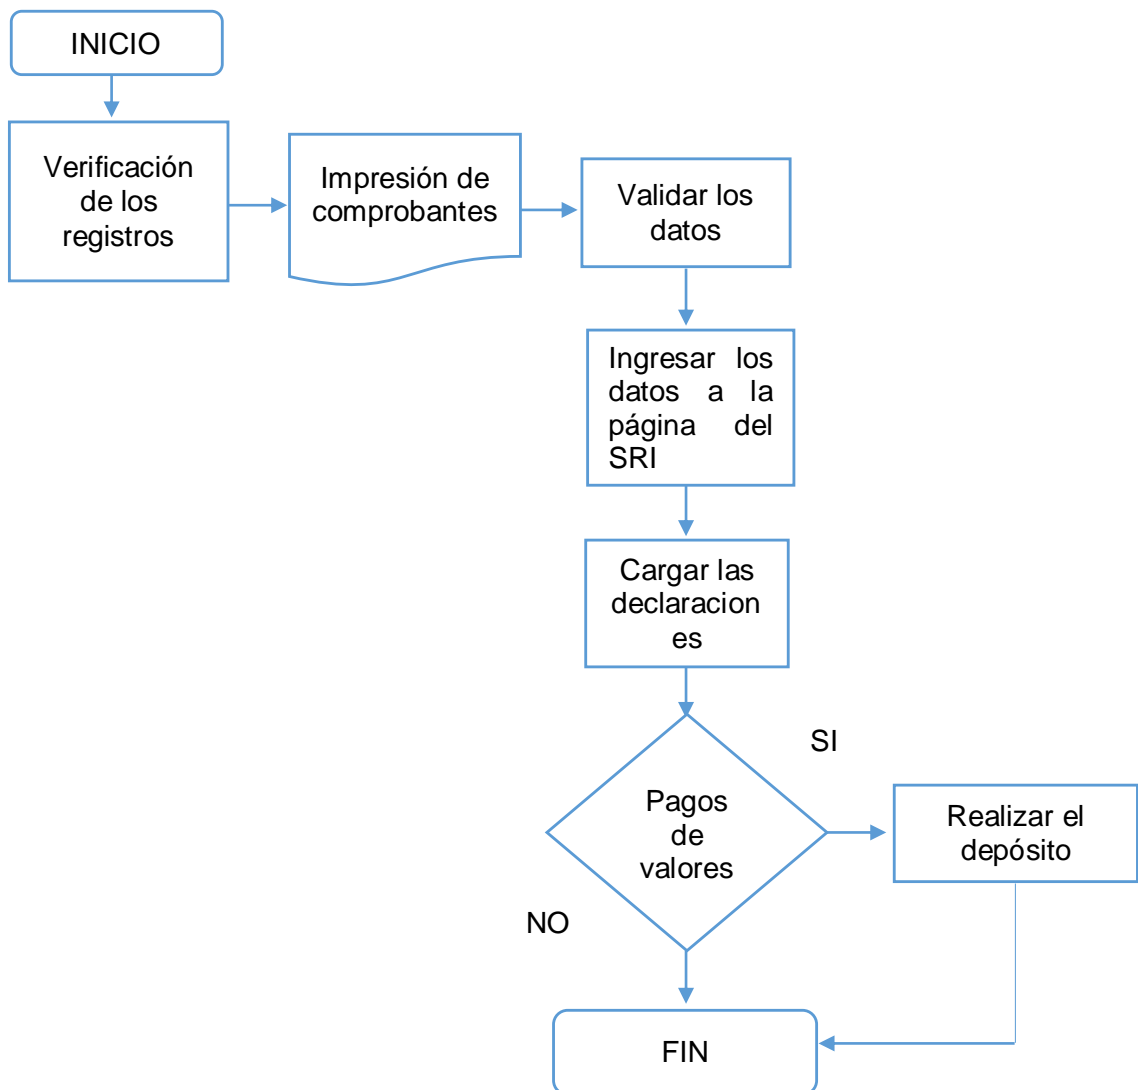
INICIO

Verificación de los registros

Impresión de comprobantes

Validar los datos

Ingresar los datos a la página del SRI

Cargar las declaracion es

Pagos de valores

SI

Realizar el depósito

NO

FIN